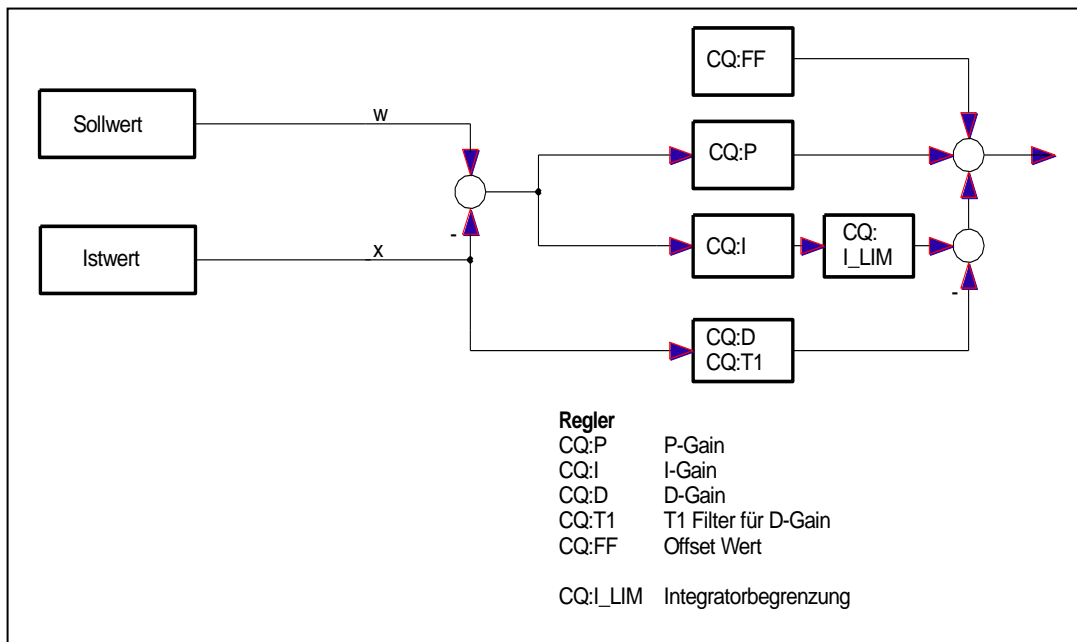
CQ:FF

Sollwert

w

CQ:P

Istwert

x

-

CQ:I

CQ: I_LIM

-

CQ:D CQ:T1

**Regler**

| | |
|---|---|
| CQ:P | P-Gain |
| CQ:I | I-Gain |
| CQ:D | D-Gain |
| CQ:T1 | T1 Filter für D-Gain |
| CQ:FF | Offset Wert |
| CQ:I_LIM | Integratorbegrenzung |